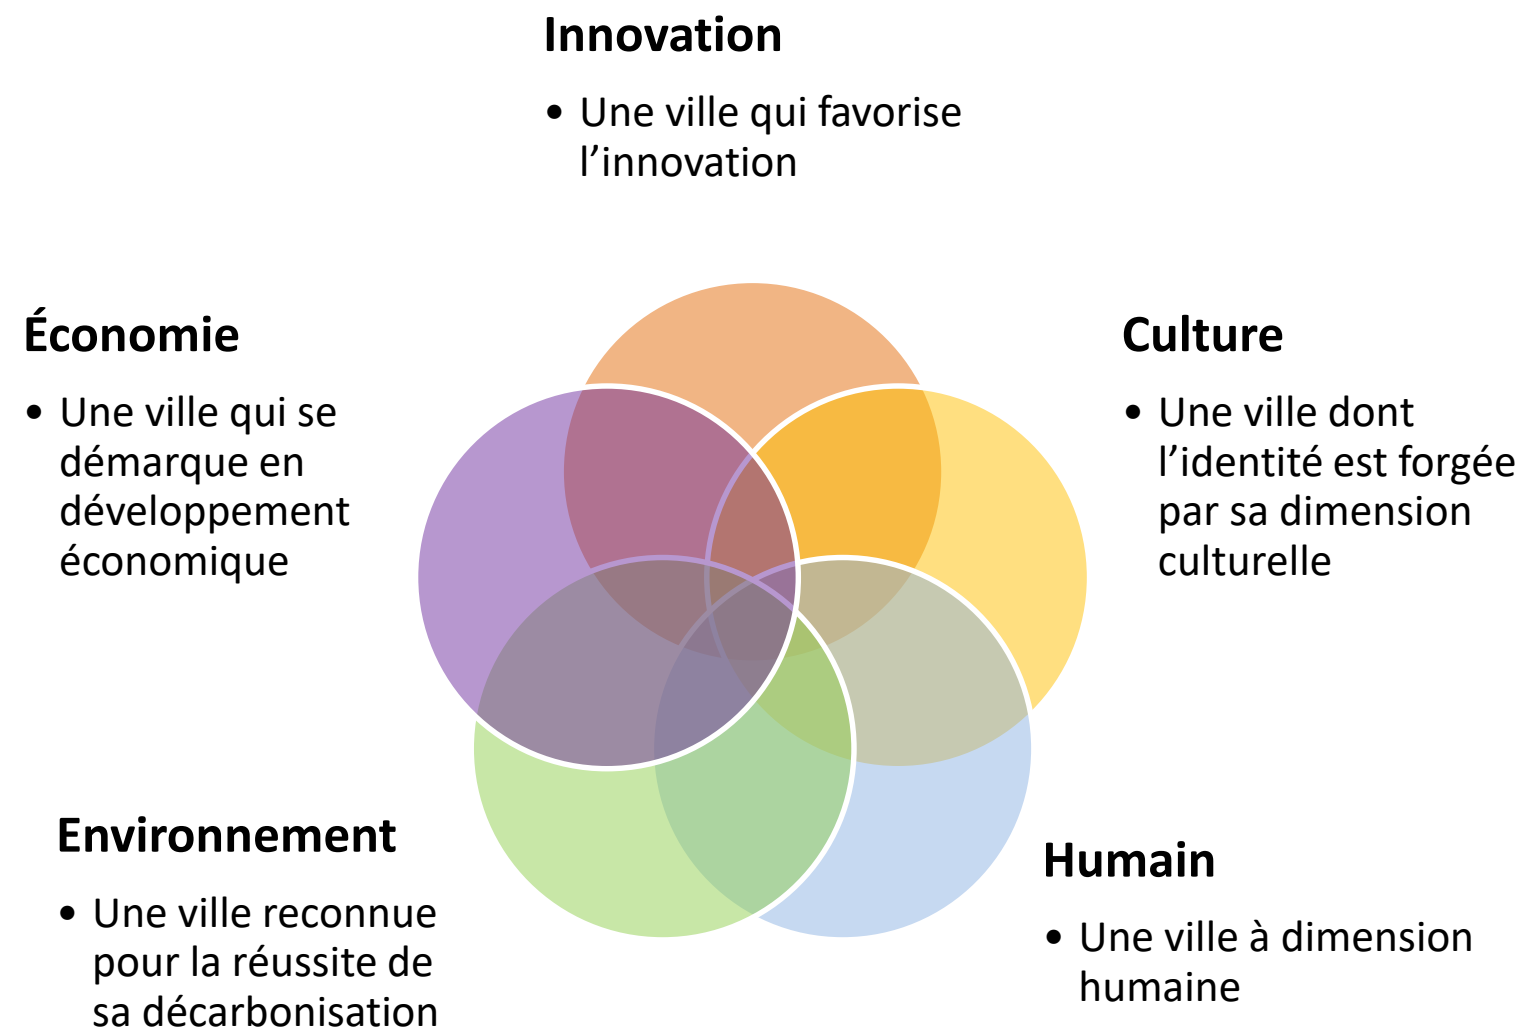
Innovation

• Une ville qui favorise l’innovation

Économie

• Une ville qui se démarque en développement économique

Culture

• Une ville dont l’identité est forgée par sa dimension culturelle

Environnement

• Une ville reconnue pour la réussite de sa décarbonisation

Humain

• Une ville à dimension humaine